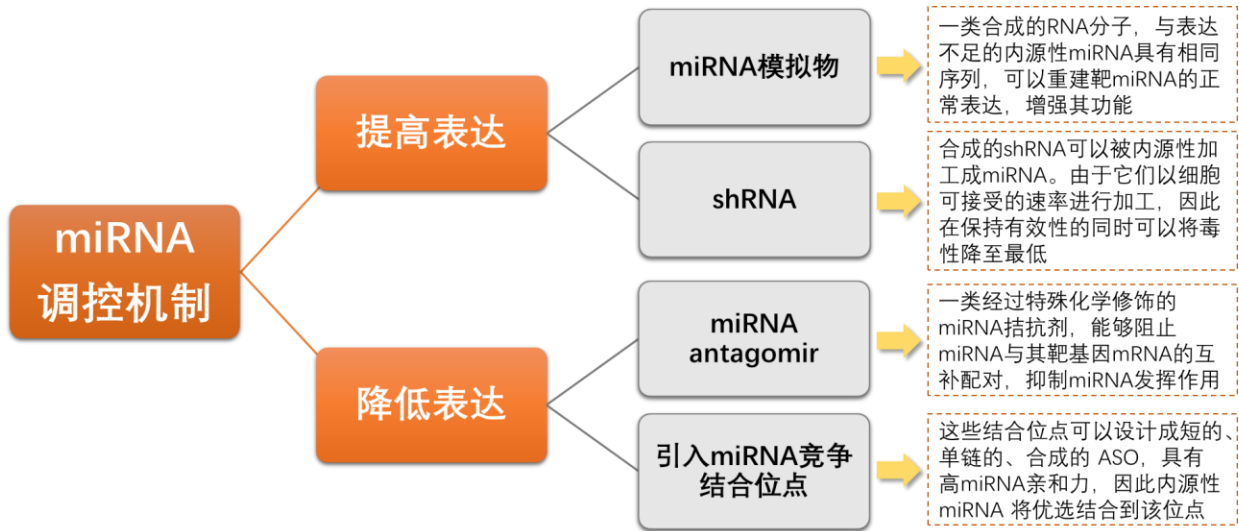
miRNA调控机制

提高表达

miRNA模拟物

一类合成的RNA分子，与表达不足的内源性miRNA具有相同序列，可以重建靶miRNA的正常表达，增强其功能

shRNA

合成的shRNA可以被内源性加工成miRNA。由于它们以细胞可接受的速率进行加工，因此在保持有效性的同时可以将毒性降至最低

降低表达

miRNA antagomir

一类经过特殊化学修饰的miRNA拮抗剂，能够阻止miRNA与其靶基因mRNA的互补配对，抑制miRNA发挥作用

引入miRNA竞争结合位点

这些结合位点可以设计成短的、单链的、合成的 ASO，具有高miRNA亲和力，因此内源性miRNA 将优选结合到该位点